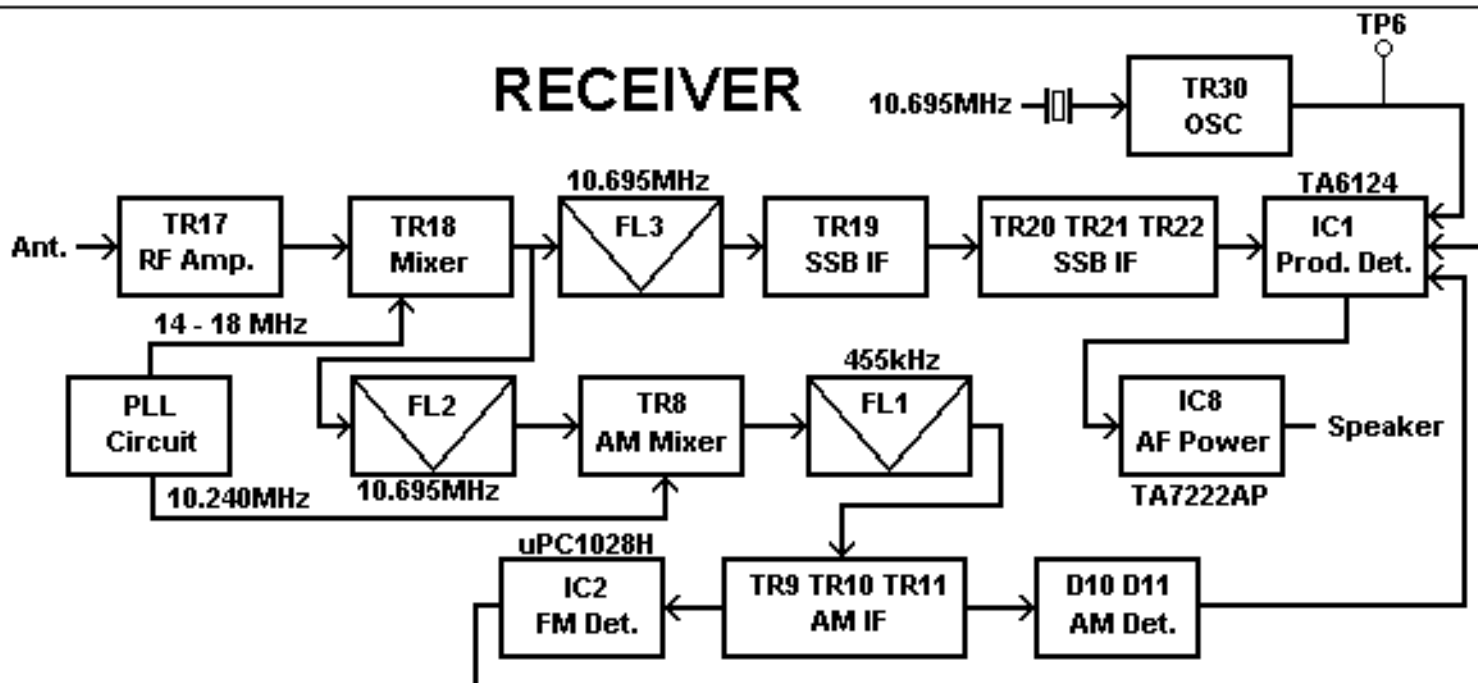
RECEIVER

TP6

10.695MHz

TR30
OSC

10.695MHz

TA6124

Ant.

TR17
RF Amp.

TR18
Mixer

FL3

TR19
SSB IF

TR20 TR21 TR22
SSB IF

IC1
Prod. Det.

14 - 18 MHz

455kHz

PLL
Circuit

FL2

TR8
AM Mixer

FL1

IC8
AF Power

Speaker

10.240MHz

10.695MHz

TA7222AP

uPC1028H

IC2
FM Det.

TR9 TR10 TR11
AM IF

D10 D11
AM Det.